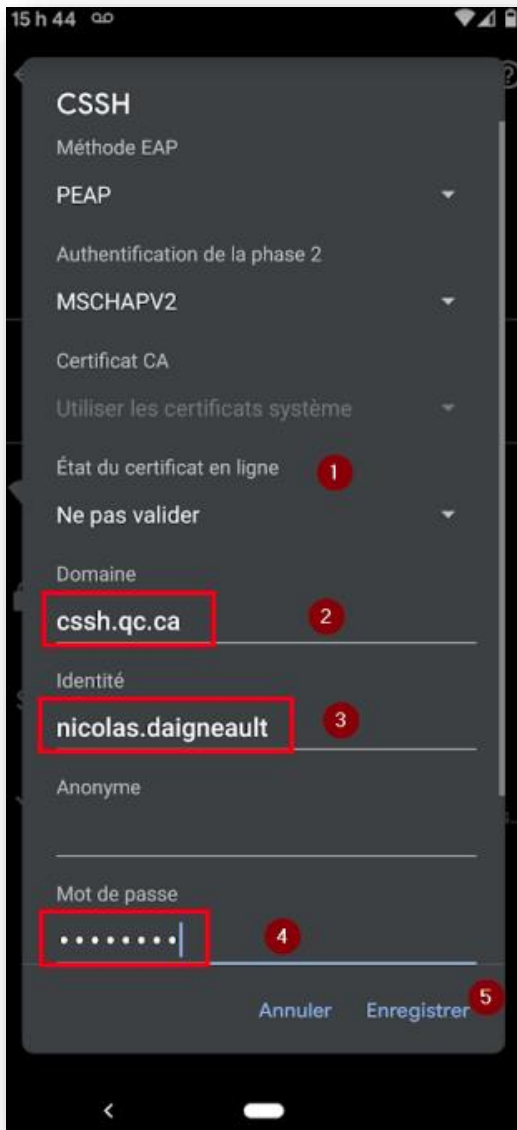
15 h 44

CSSH

Méthode EAP

PEAP

Authentification de la phase 2

MSCHAPV2

Certificat CA

Utiliser les certificats système

État du certificat en ligne

1

Ne pas valider

Domaine

cssh.qc.ca

2

Identité

nicolas.daigneault

3

Anonyme

Mot de passe

••••••••

4

Annuler

Enregistrer

5